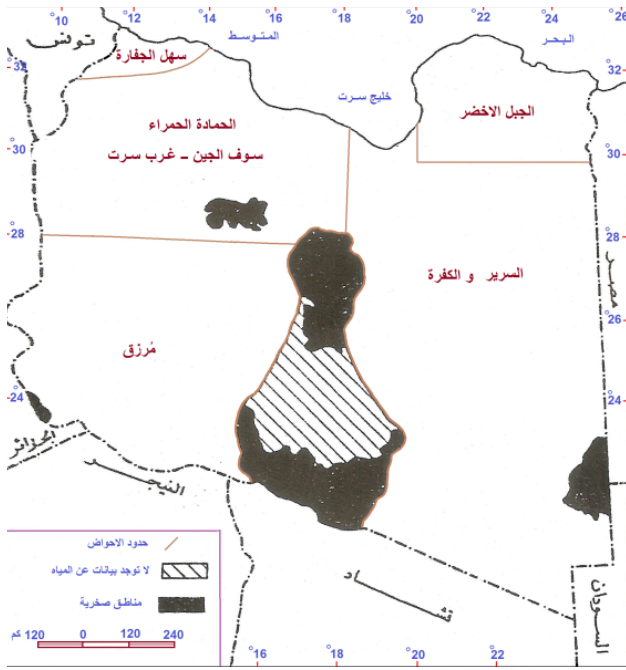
10
12
14
16
18
20
22
24
26
تونس
سهل الجفارة
المتوسط
البحر
32
32
خليج سرت
الجبل الاخضر
الحمادة الحمراء
30
سوف الجين - غرب سرت
30
28
28
السرير و الكفرة
مصر
26
مُرزق
24
24
الجزائر
النيجر
حدود الاحواض
لا توجد بيانات عن المياه
مناطق صخرية
تشاد
السودان
120 كم
0
120
240
16
18
20
22